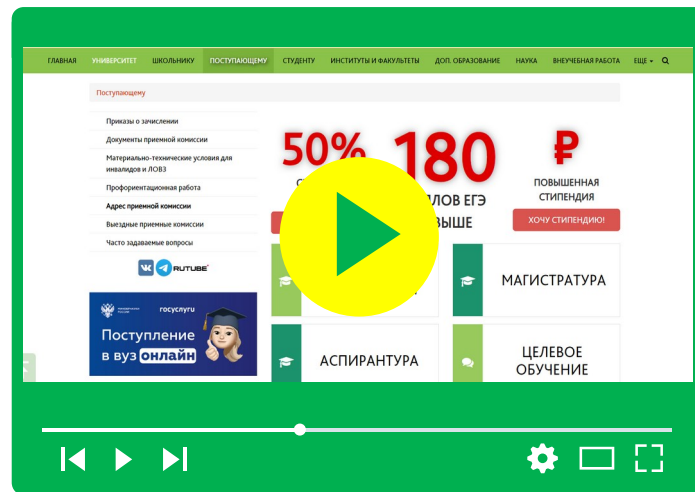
ГЛАВНАЯ УНИВЕРСИТЕТ ШКОЛЬНИКУ ПОСТУПАЮЩЕМУ СТУДЕНТУ ИНСТИТУТЫ И ФАКУЛЬТЕТЫ ДОП. ОБРАЗОВАНИЕ НАУКА ВНЕУЧЕБНАЯ РАБОТА ЕЩЕ

Поступающему

Приказы о зачислении
Документы приемной комиссии
Материально-технические условия для инвалидов и ЛОВЗ
Профориентационная работа
Адрес приемной комиссии
Выездные приемные комиссии
Часто задаваемые вопросы

RUTUBE

госуслуги

Поступление в вуз онлайн

50%

180

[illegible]ЛОВ ЕГЭ
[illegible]ЫШЕ

₽

ПОВЫШЕННАЯ СТИПЕНДИЯ

ХОЧУ СТИПЕНДИЮ!

МАГИСТРАТУРА

АСПИРАНТУРА

ЦЕЛЕВОЕ ОБУЧЕНИЕ